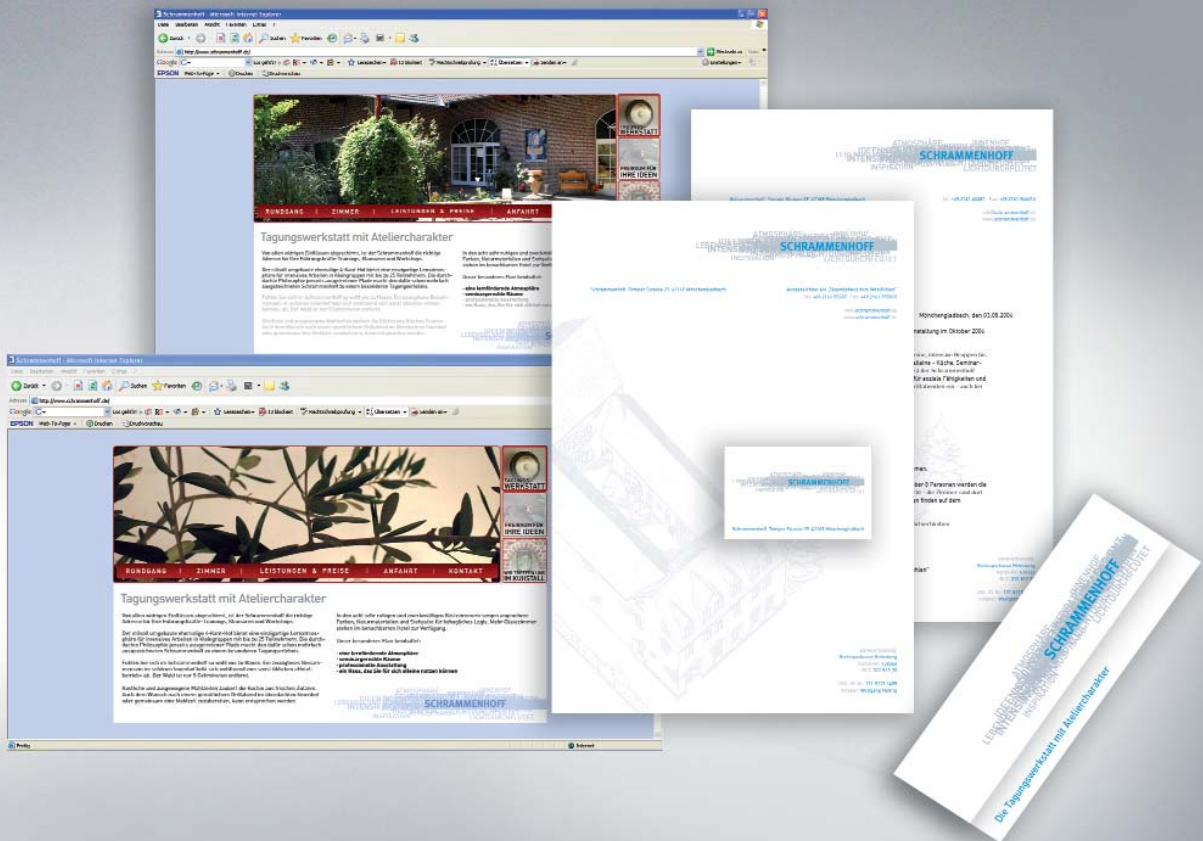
Schrammenhoff - Microsoft Internet Explorer

Datei Bearbeiten Ansicht Favoriten Extras ?

Zurück Suchen Favoriten

Adresse http://www.schrammenhoff.de/

Google Los geht's Lesezeichen 12 blockiert Rechtschreibprüfung Übersetzen Senden an Einstellungen

EPSON Web-To-Page Drucken Druckvorschau

WERKSTATT

FREIRAUM FÜR IHRE IDEEN

RUNDGANG | ZIMMER | LEISTUNGEN & PREISE | ANFAHRT

Tagungswerkstatt mit Ateliercharakter

SCHRAMMENHOFF

Schrammenhoff - Microsoft Internet Explorer

Datei Bearbeiten Ansicht Favoriten Extras ?

Zurück Suchen Favoriten

Adresse http://www.schrammenhoff.de/

Google Los geht's Lesezeichen 12 blockiert Rechtschreibprüfung Übersetzen Senden an

EPSON Web-To-Page Drucken Druckvorschau

TAGUNGS WERKSTATT

FREIRAUM FÜR IHRE IDEEN

WIE TRIPPEN UND IM KUHSTALL

RUNDGANG | ZIMMER | LEISTUNGEN & PREISE | ANFAHRT | KONTAKT

Tagungswerkstatt mit Ateliercharakter

Von allem städtigen Einflüssen abgeschirmt, ist der Schrammenhoff die richtige Adresse für Ihre Führungskräfte-Trainings, Klausuren und Workshops.

Dieser besondere Platz beinhaltet:

- eine beruhigende Atmosphäre
- umsorgende Räume
- professionelle Ausstattung
- ein Haus, das Sie für sich alleine nutzen können

SCHRAMMENHOFF

Fertig

Internet

ATMOSPHÄRE
INTENSIV
INSPIRATION
SCHRAMMENHOFF
LICHTDURCHFLUTET

Mönchengladbach, den 03.08.2006

Schrammenhoff Tempel Strasse 71 47139 Mönchengladbach

SCHRAMMENHOFF

Die Tagungswerkstatt mit Ateliercharakter